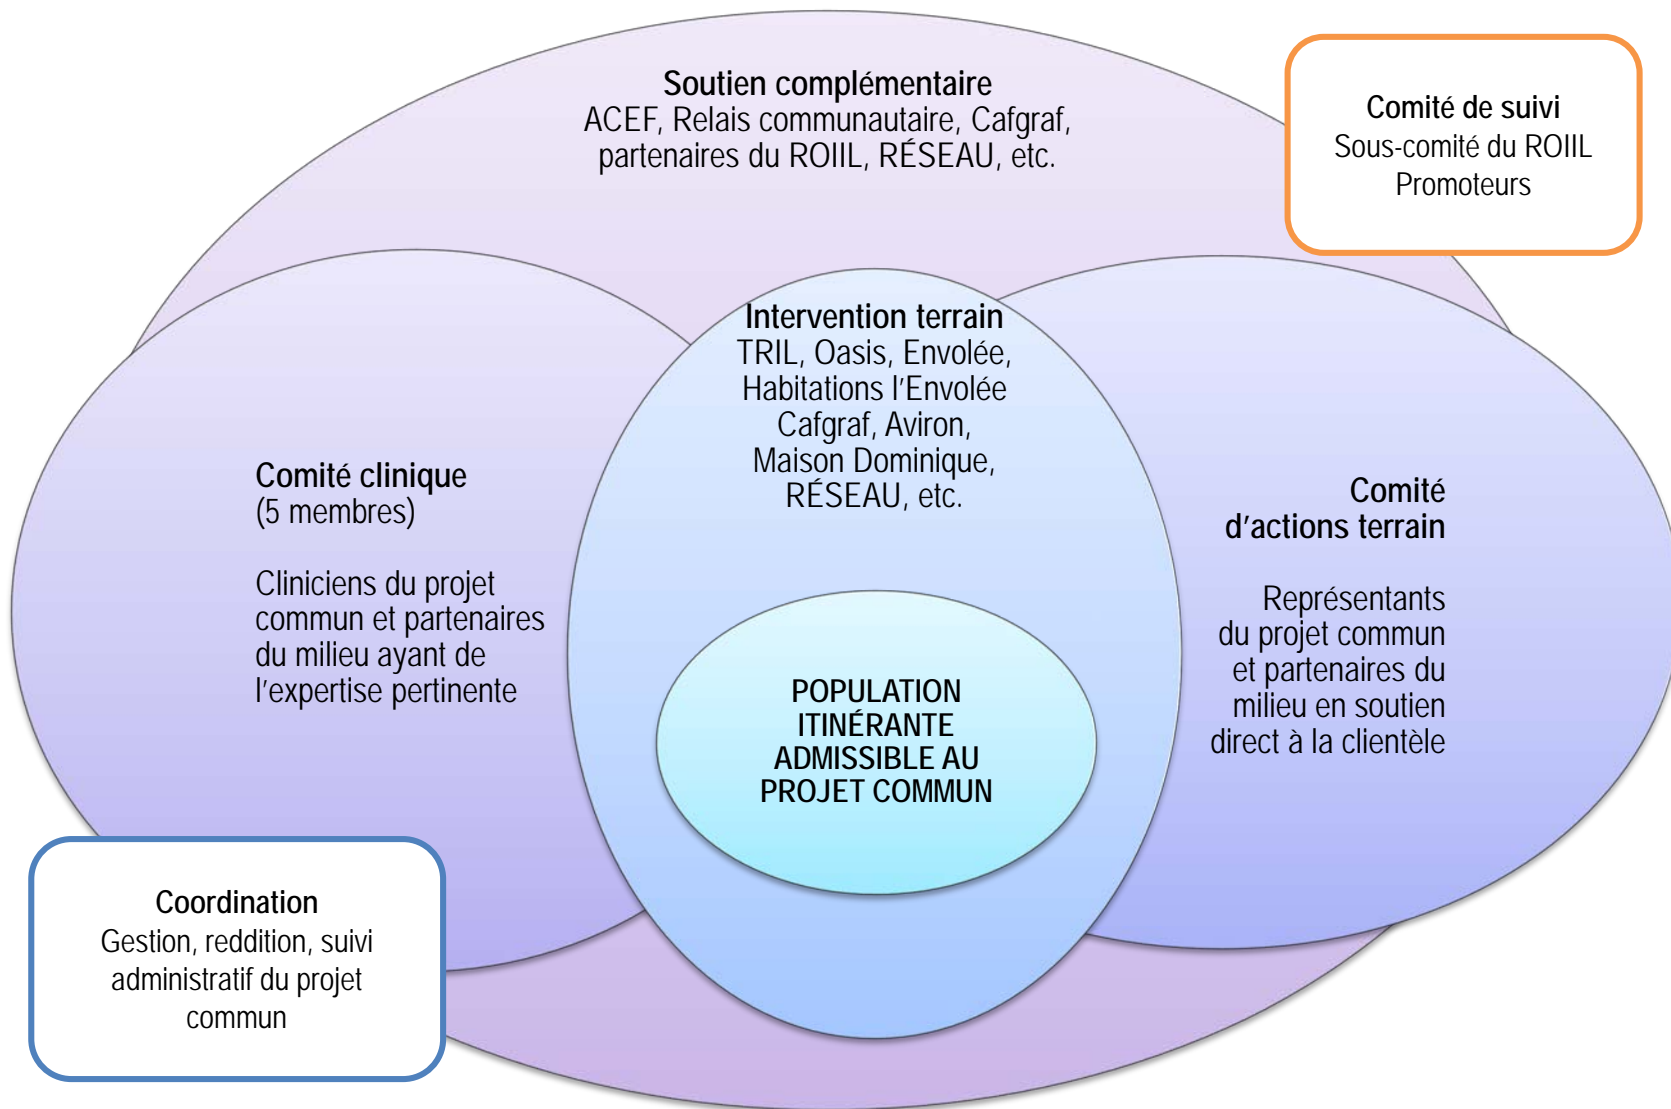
Soutien complémentaire
ACEF, Relais communautaire, Cafgraf, partenaires du ROIIL, RÉSEAU, etc.

Comité de suivi
Sous-comité du ROIIL
Promoteurs

Comité clinique
(5 membres)

Cliniciens du projet commun et partenaires du milieu ayant de l'expertise pertinente

Intervention terrain
TRIL, Oasis, Envolée, Habitations l'Envolée Cafgraf, Aviron, Maison Dominique, RÉSEAU, etc.

POPULATION ITINÉRANTE ADMISSIBLE AU PROJET COMMUN

Comité d'actions terrain

Représentants du projet commun et partenaires du milieu en soutien direct à la clientèle

Coordination
Gestion, reddition, suivi administratif du projet commun